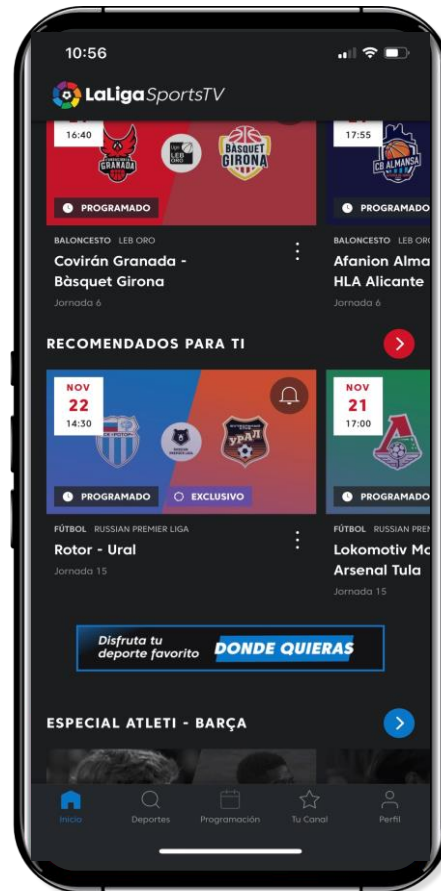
10:56

LaLiga SportsTV

16:40

GRANADA

LEB ORO

BÀSQUET GIRONA

PROGRAMADO

BALONCESTO LEB ORO

Covirán Granada - Bàsquet Girona

Jornada 6

17:55

CB ALMANSA

PROGRAMADO

BALONCESTO LEB ORO

Afanion Alma

HLA Alicante

Jornada 6

RECOMENDADOS PARA TI

NOV
22
14:30

PROGRAMADO

EXCLUSIVO

FÚTBOL RUSSIAN PREMIER LIGA

Rotor - Ural

Jornada 15

NOV
21
17:00

PROGRAMADO

FÚTBOL RUSSIAN PREM

Lokomotiv Mo

Arsenal Tula

Jornada 15

Disfruta tu deporte favorito DONDE QUIERAS

ESPECIAL ATLETI - BARÇA

Inicio Deportes Programación Tu Canal Perfil